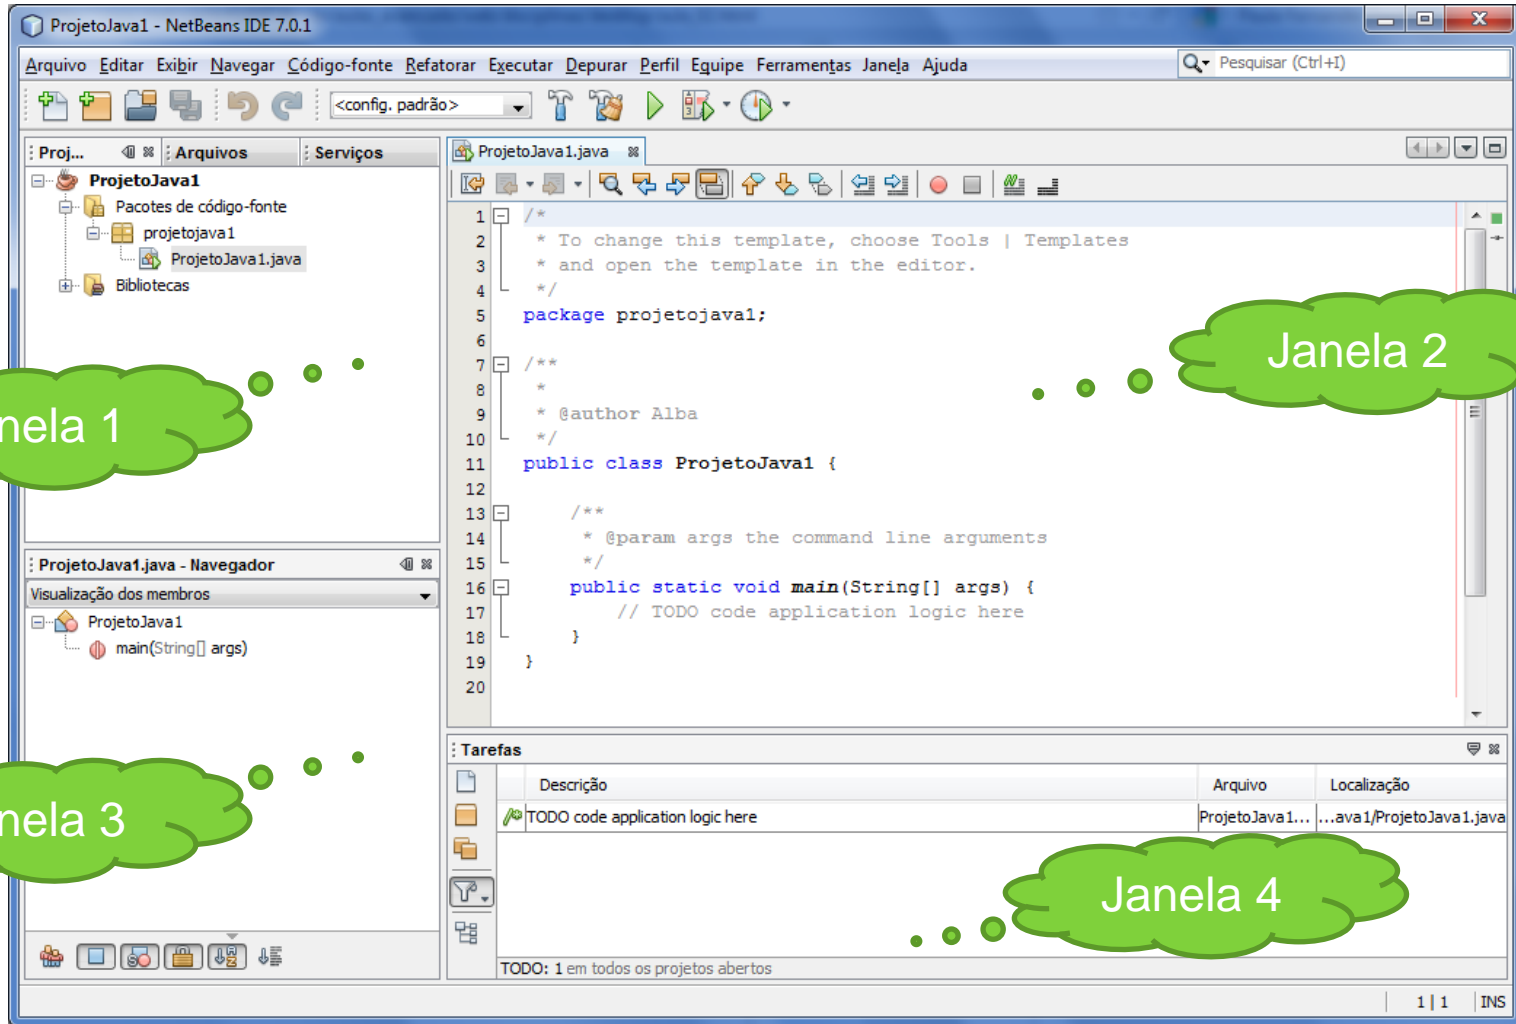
ProjetoJava1 - NetBeans IDE 7.0.1

Arquivo Editar Exibir Navegar Código-fonte Refatorar Executar Depurar Perfil Equipe Ferramentas Janela Ajuda

Pesquisar (Ctrl+I)

<config. padrão>

Proj... Arquivos Serviços

ProjetoJava1
Pacotes de código-fonte
projetojava1
ProjetoJava1.java
Bibliotecas

nela 1

ProjetoJava1.java - Navegador
Visualização dos membros
ProjetoJava1
main(String[] args)

nela 3

ProjetoJava1.java

```
1 /*
2  * To change this template, choose Tools | Templates
3  * and open the template in the editor.
4  */
5 package projetojava1;
6
7 /**
8  *
9  * @author Alba
10  */
11 public class ProjetoJava1 {
12
13     /**
14      * @param args the command line arguments
15      */
16     public static void main(String[] args) {
17         // TODO code application logic here
18     }
19 }
20
```

Janela 2

Tarefas

| Descrição | Arquivo | Localização |
|---|---|---|
| TODO code application logic here | ProjetoJava1... | ...ava1/ProjetoJava1.java |

Janela 4

TODO: 1 em todos os projetos abertos

1 | 1 INS